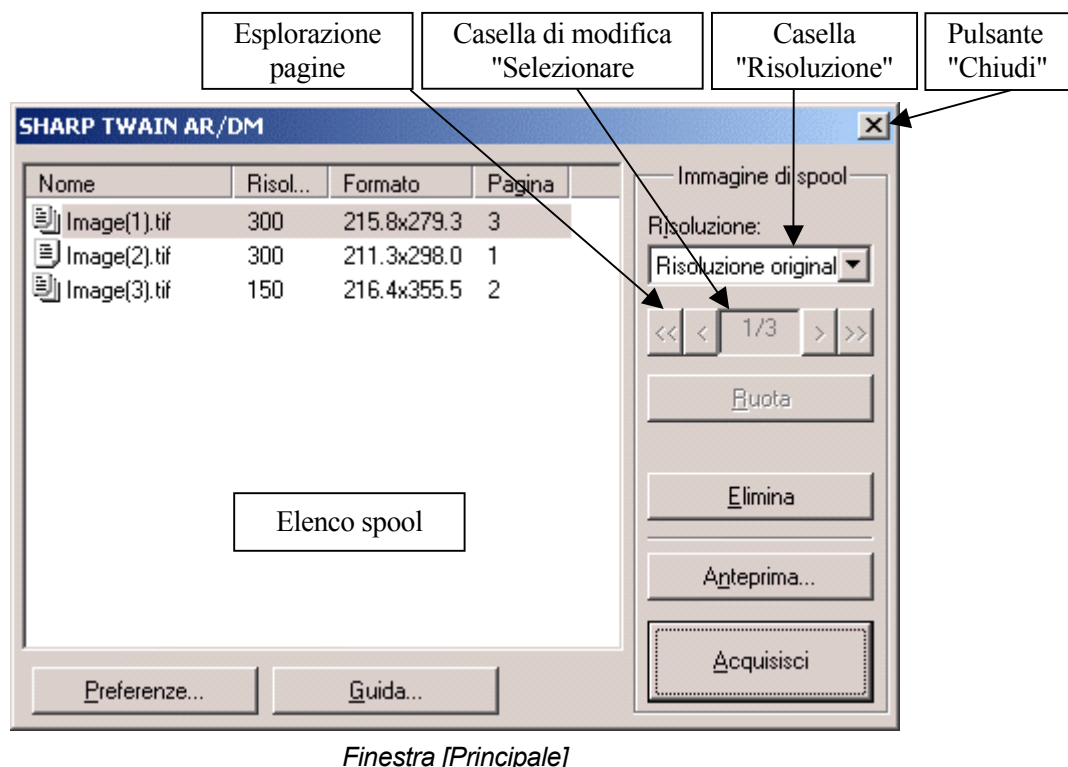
Esplorazione pagine

Casella di modifica "Selezionare

Casella "Risoluzione"

Pulsante "Chiudi"

SHARP TWAIN AR/DM

| Nome | Risol... | Formato | Pagina |
|---|---|---|---|
| Image(1).tif | 300 | 215.8x279.3 | 3 |
| Image(2).tif | 300 | 211.3x298.0 | 1 |
| Image(3).tif | 150 | 216.4x355.5 | 2 |

Elenco spool

Immagine di spool

Risoluzione:

Risoluzione original

<< < 1/3 > >>

Ruota

Elimina

Anteprima...

Acquisisci

Preferenze...

Guida...

Finestra [Principale]